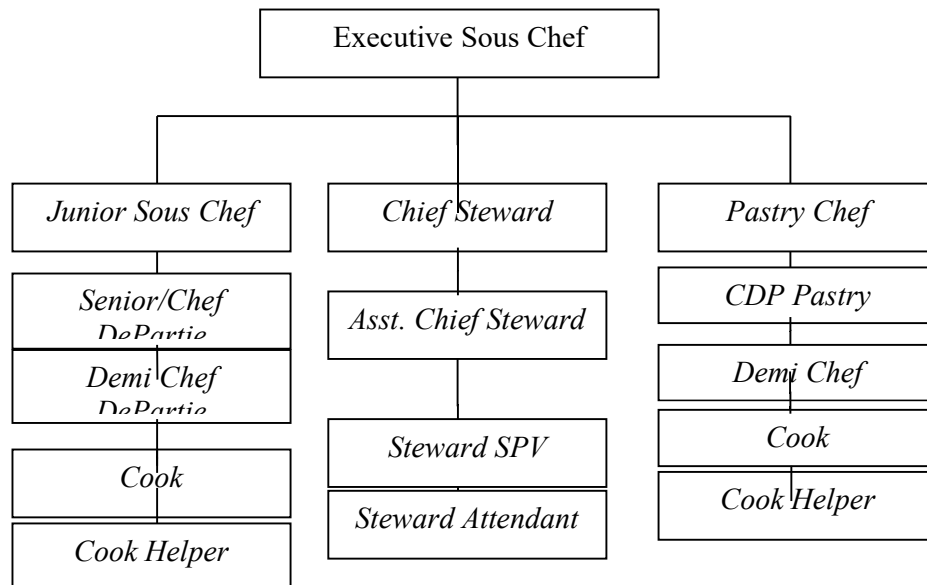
Executive Sous Chef

Junior Sous Chef

Senior/Chef DePartie

Demi Chef DePartie

Cook

Cook Helper

Chief Steward

Asst. Chief Steward

Steward SPV

Steward Attendant

Pastry Chef

CDP Pastry

Demi Chef

Cook

Cook Helper